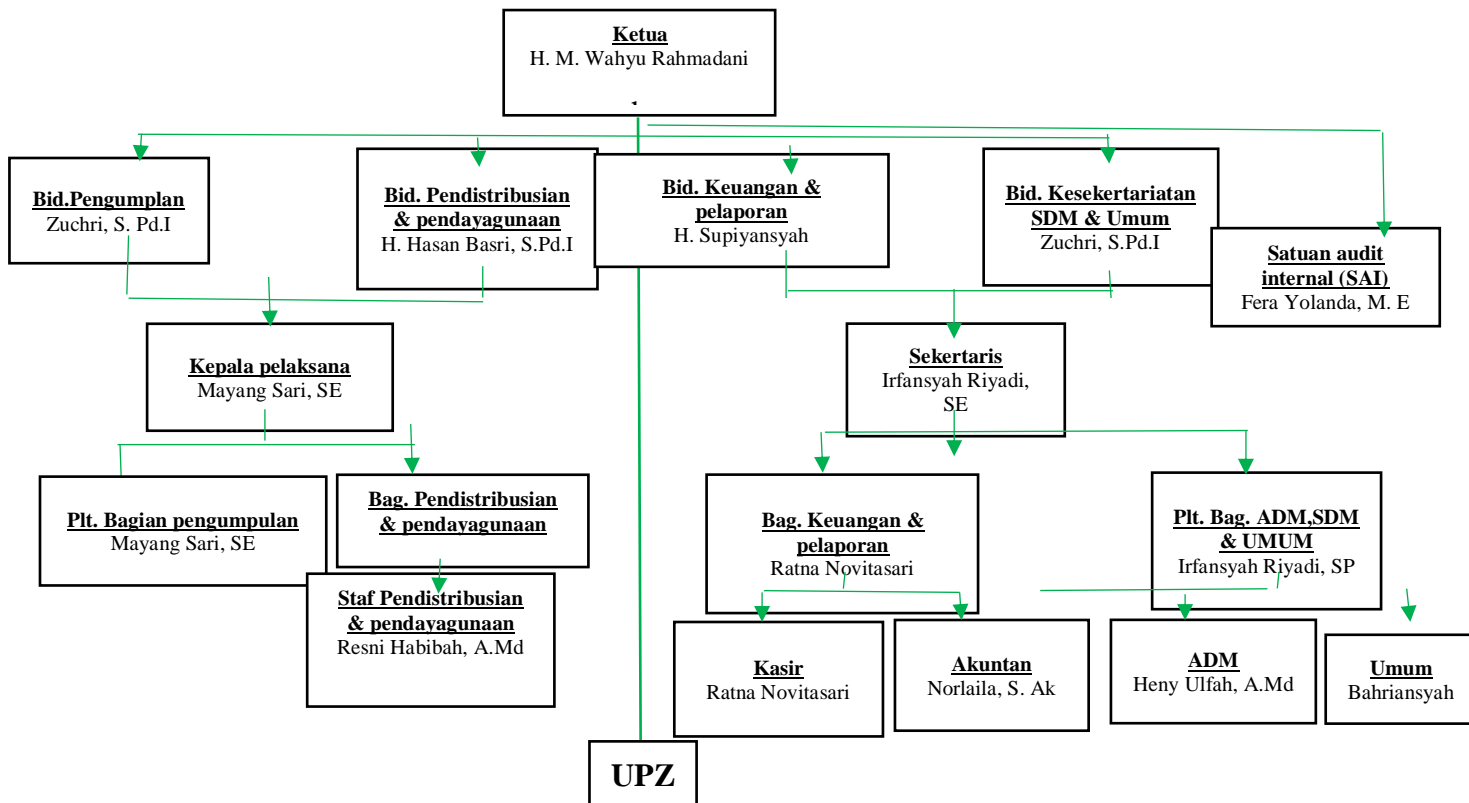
Ketua
H. M. Wahyu Rahmadani

Bid.Pengumplan
Zuchri, S. Pd.I

Bid. Pendistribusian & pendayagunaan
H. Hasan Basri, S.Pd.I

Bid. Keuangan & pelaporan
H. Supiyansyah

Bid. Kesekertariatan SDM & Umum
Zuchri, S.Pd.I

Satuan audit internal (SAI)
Fera Yolanda, M. E

Kepala pelaksana
Mayang Sari, SE

Sekertaris
Irfansyah Riyadi, SE

Plt. Bagian pengumpulan
Mayang Sari, SE

Bag. Pendistribusian & pendayagunaan

Staf Pendistribusian & pendayagunaan
Resni Habibah, A.Md

Bag. Keuangan & pelaporan
Ratna Novitasari

Plt. Bag. ADM,SDM & UMUM
Irfansyah Riyadi, SP

Kasir
Ratna Novitasari

Akuntan
Norlaila, S. Ak

ADM
Heny Ulfah, A.Md

Umum
Bahriansyah

UPZ